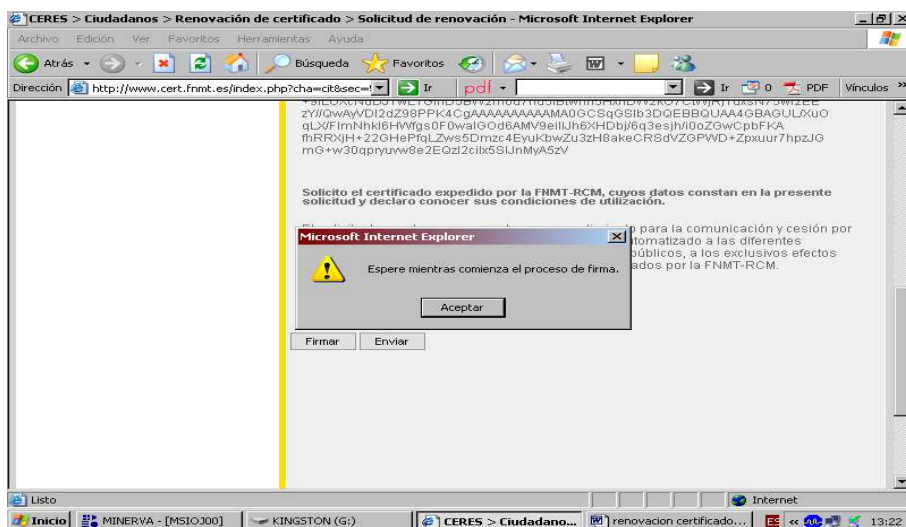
CERES > Ciudadanos > Renovación de certificado > Solicitud de renovación - Microsoft Internet Explorer

Archivo Edición Ver Favoritos Herramientas Ayuda

Atrás Búsqueda Favoritos

Dirección http://www.cert.fnmt.es/index.php?cha=cit&sec=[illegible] Ir pdf Ir 0 PDF Vínculos

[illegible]
zY//QwAyVDI2dZ98PPK4CgAAAAAAAAAAMA0GCSqGSIb3DQEBBQUAA4GBAGUL/XuO
qLX/FImNhkl6HWfgs0F0walGOd6AMV9eillJh6XHDbj/6q3esjh/i0oZGwCpbFKA
fhRRXjH+22GHePfqLZws5Dmzc4EyuKbwZu3zH8akeCRSdVZGPWD+Zpxuur7hpzJG
mG+w30qpryuvw8e2EQzl2cilx5SlJnMyA5zV

Solicito el certificado expedido por la FNMT-RCM, cuyos datos constan en la presente solicitud y declaro conocer sus condiciones de utilización.

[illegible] para la comunicación y cesión por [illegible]tomatizado a las diferentes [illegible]úblicos, a los exclusivos efectos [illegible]ados por la FNMT-RCM.

Microsoft Internet Explorer

Espere mientras comienza el proceso de firma.

Aceptar

Firmar Enviar

Listo Internet

Inicio MINERVA - [MSIOJ00] KINGSTON (G:) CERES > Ciudadano... renovacion certificado... ES 13:22